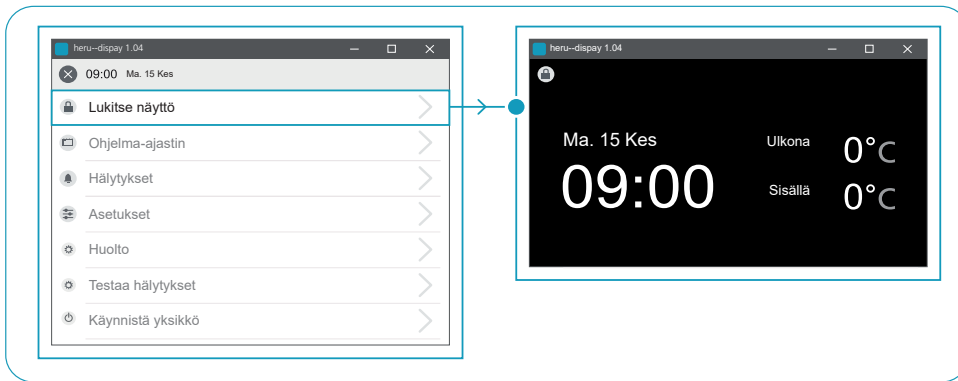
heru--dispay 1.04

09:00 Ma. 15 Kes

Lukitse näyttö

Ohjelma-ajastin

Hälytykset

Asetukset

Huolto

Testaa hälytykset

Käynnistä yksikkö

heru--dispay 1.04

Ma. 15 Kes

09:00

Ulkona 0°C

Sisällä 0°C